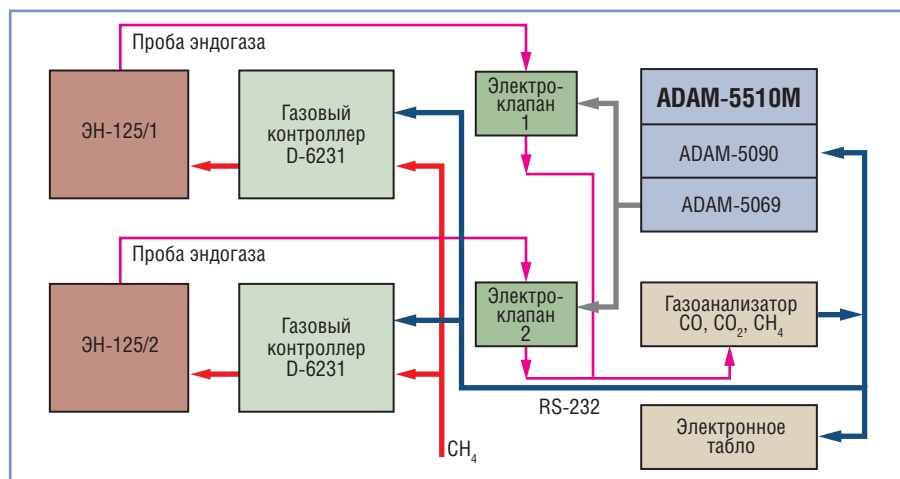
Проба эндогаза

ЭН-125/1

Газовый контроллер D-6231

Электро-клапан 1

ADAM-5510M

ADAM-5090

ADAM-5069

Проба эндогаза

ЭН-125/2

Газовый контроллер D-6231

Электро-клапан 2

Газоанализатор CO, $CO_2$, $CH_4$

RS-232

Электронное табло

$CH_4$